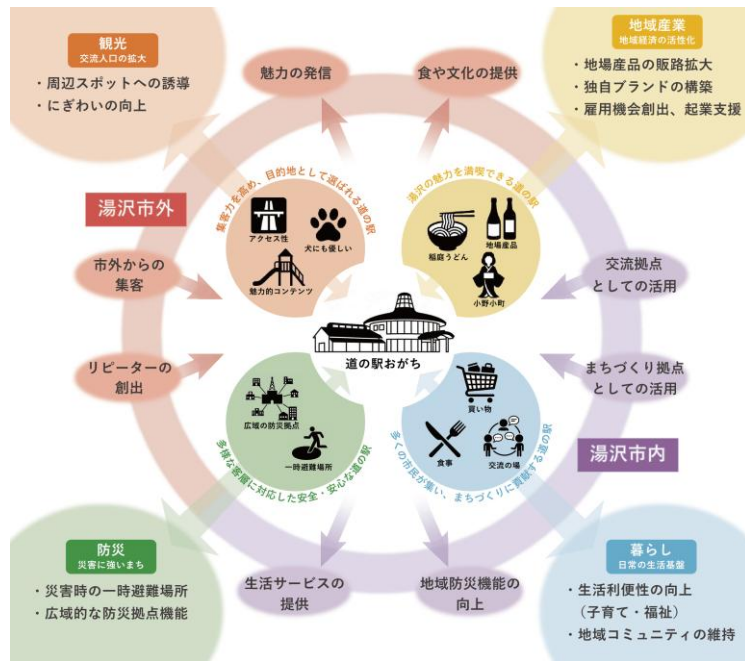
観光
交流人口の拡大

・周辺スポットへの誘導
・にぎわいの向上

地域産業
地域経済の活性化

・地場産品の販路拡大
・独自ブランドの構築
・雇用機会創出、起業支援

魅力の発信

食や文化の提供

湯沢市外

集客力を高め、目的地として選ばれる道の駅

アクセス性
犬にも優しい
魅力的コンテンツ

湯沢の魅力を満喫できる道の駅

稲庭うどん
地場産品
小野小町

市外からの集客

交流拠点としての活用

道の駅おがち

リピーターの創出

まちづくり拠点としての活用

広域の防災拠点
一時避難場所

買い物
食事
交流の場

湯沢市内

多様な災害に対応した安全・安心な道の駅

多くの市民が集い、まちづくりに貢献する道の駅

防災
災害に強いまち

・災害時の一時避難場所
・広域的な防災拠点機能

生活サービスの提供

地域防災機能の向上

暮らし
日常の生活基盤

・生活利便性の向上
（子育て・福祉）
・地域コミュニティの維持